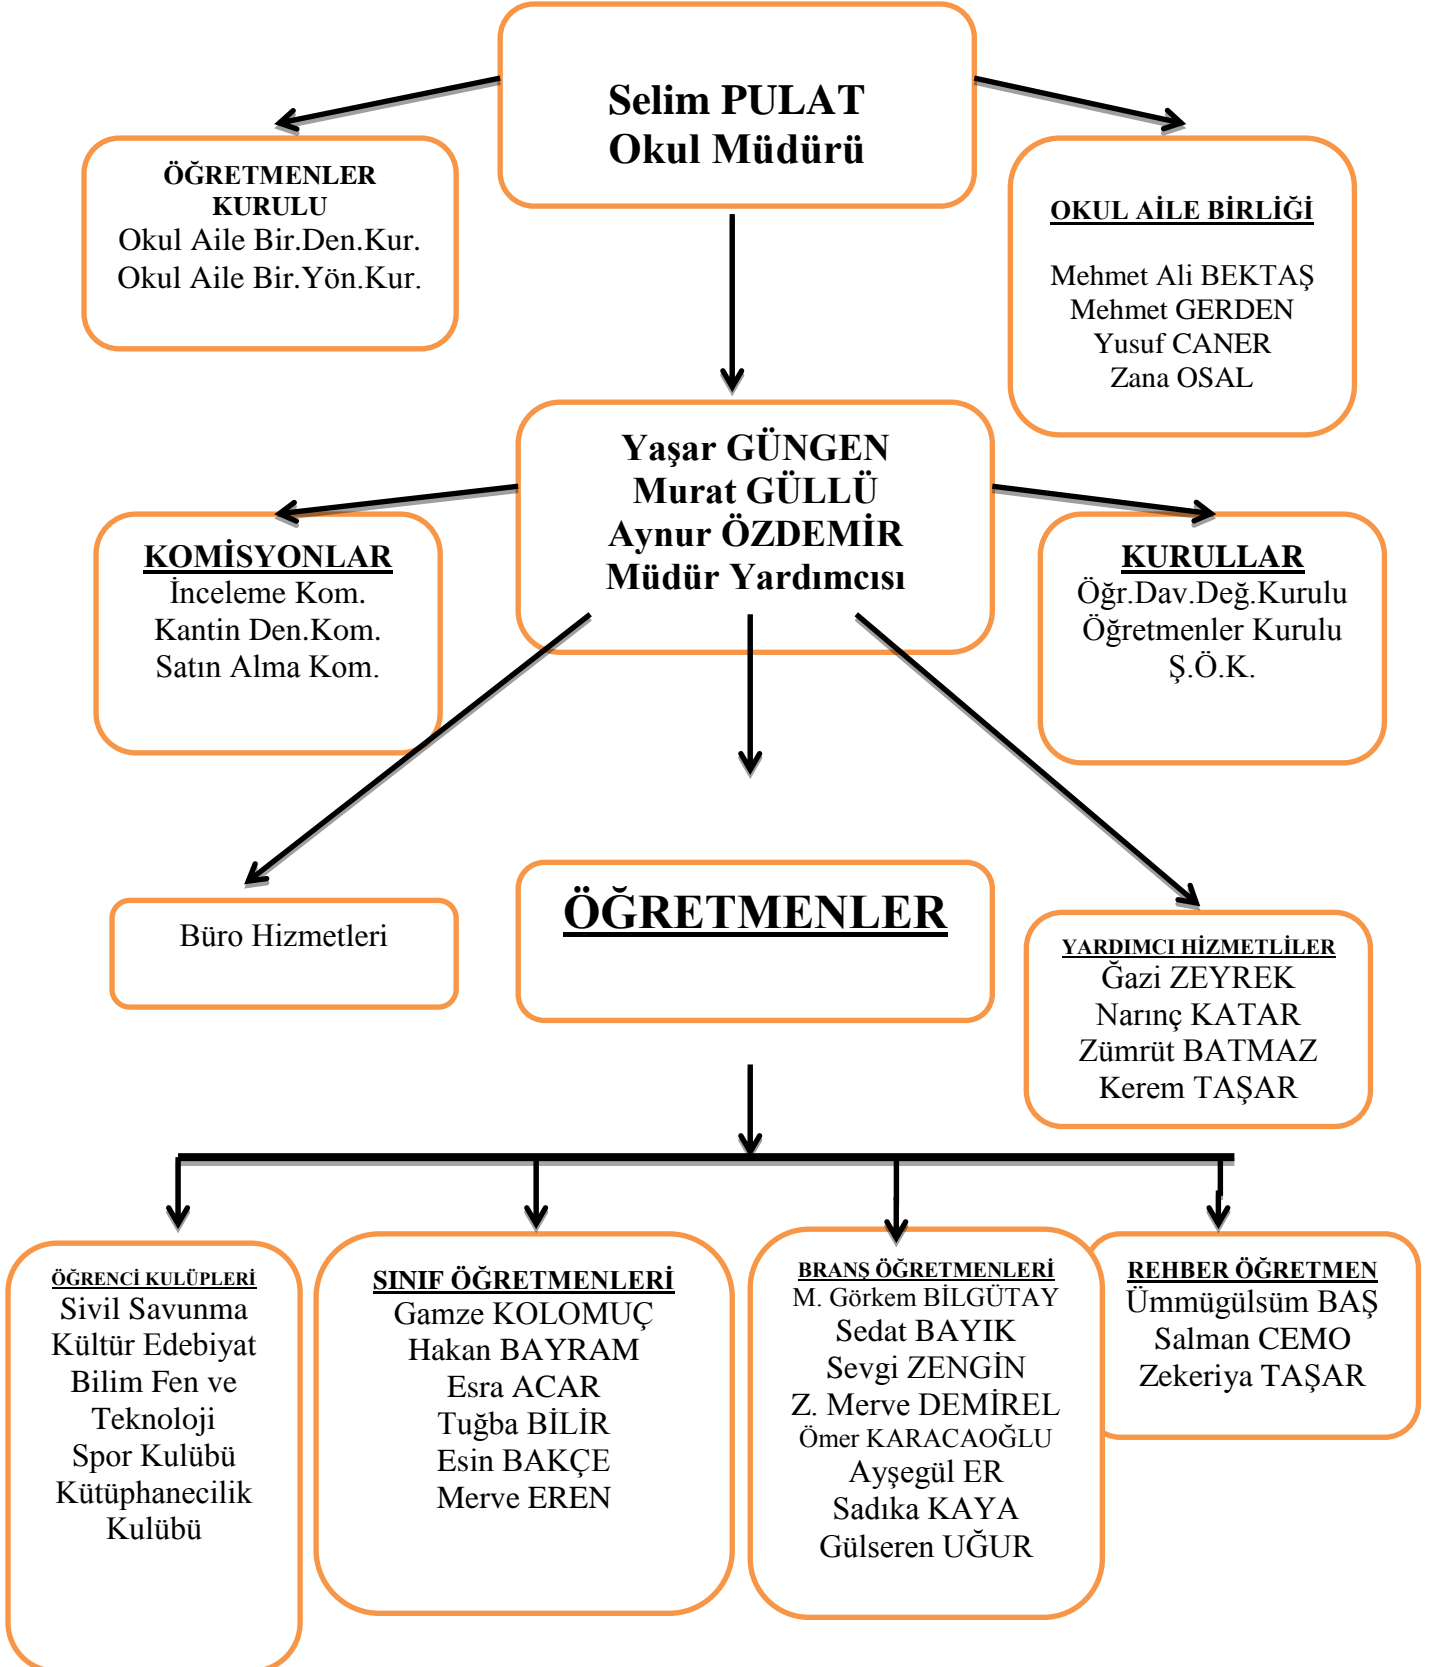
Selim PULAT
Okul Müdürü

ÖĞRETMENLER KURULU
Okul Aile Bir.Den.Kur.
Okul Aile Bir.Yön.Kur.

OKUL AİLE BİRLİĞİ

Mehmet Ali BEKTAŞ
Mehmet GERDEN
Yusuf CANER
Zana OSAL

Yaşar GÜNGEN
Murat GÜLLÜ
Aynur ÖZDEMİR
Müdür Yardımcısı

KOMİSYONLAR
İnceleme Kom.
Kantin Den.Kom.
Satın Alma Kom.

KURULLAR
Öğr.Dav.Değ.Kurulu
Öğretmenler Kurulu
Ş.Ö.K.

Büro Hizmetleri

ÖĞRETMENLER

YARDIMCI HİZMETLİLER
Ğazi ZEYREK
Narınç KATAR
Zümrüt BATMAZ
Kerem TAŞAR

ÖĞRENCİ KULÜPLERİ
Sivil Savunma
Kültür Edebiyat
Bilim Fen ve Teknoloji
Spor Kulübü
Kütüphanecilik Kulübü

SINIF ÖĞRETMENLERİ
Gamze KOLOMUÇ
Hakan BAYRAM
Esra ACAR
Tuğba BİLİR
Esin BAKÇE
Merve EREN

BRANŞ ÖĞRETMENLERİ
M. Görkem BİLGÜTAY
Sedat BAYIK
Sevgi ZENGİN
Z. Merve DEMİREL
Ömer KARACAOĞLU
Ayşegül ER
Sadıka KAYA
Gülseren UĞUR

REHBER ÖĞRETMEN
Ümmügülsüm BAŞ
Salman CEMO
Zekeriya TAŞAR